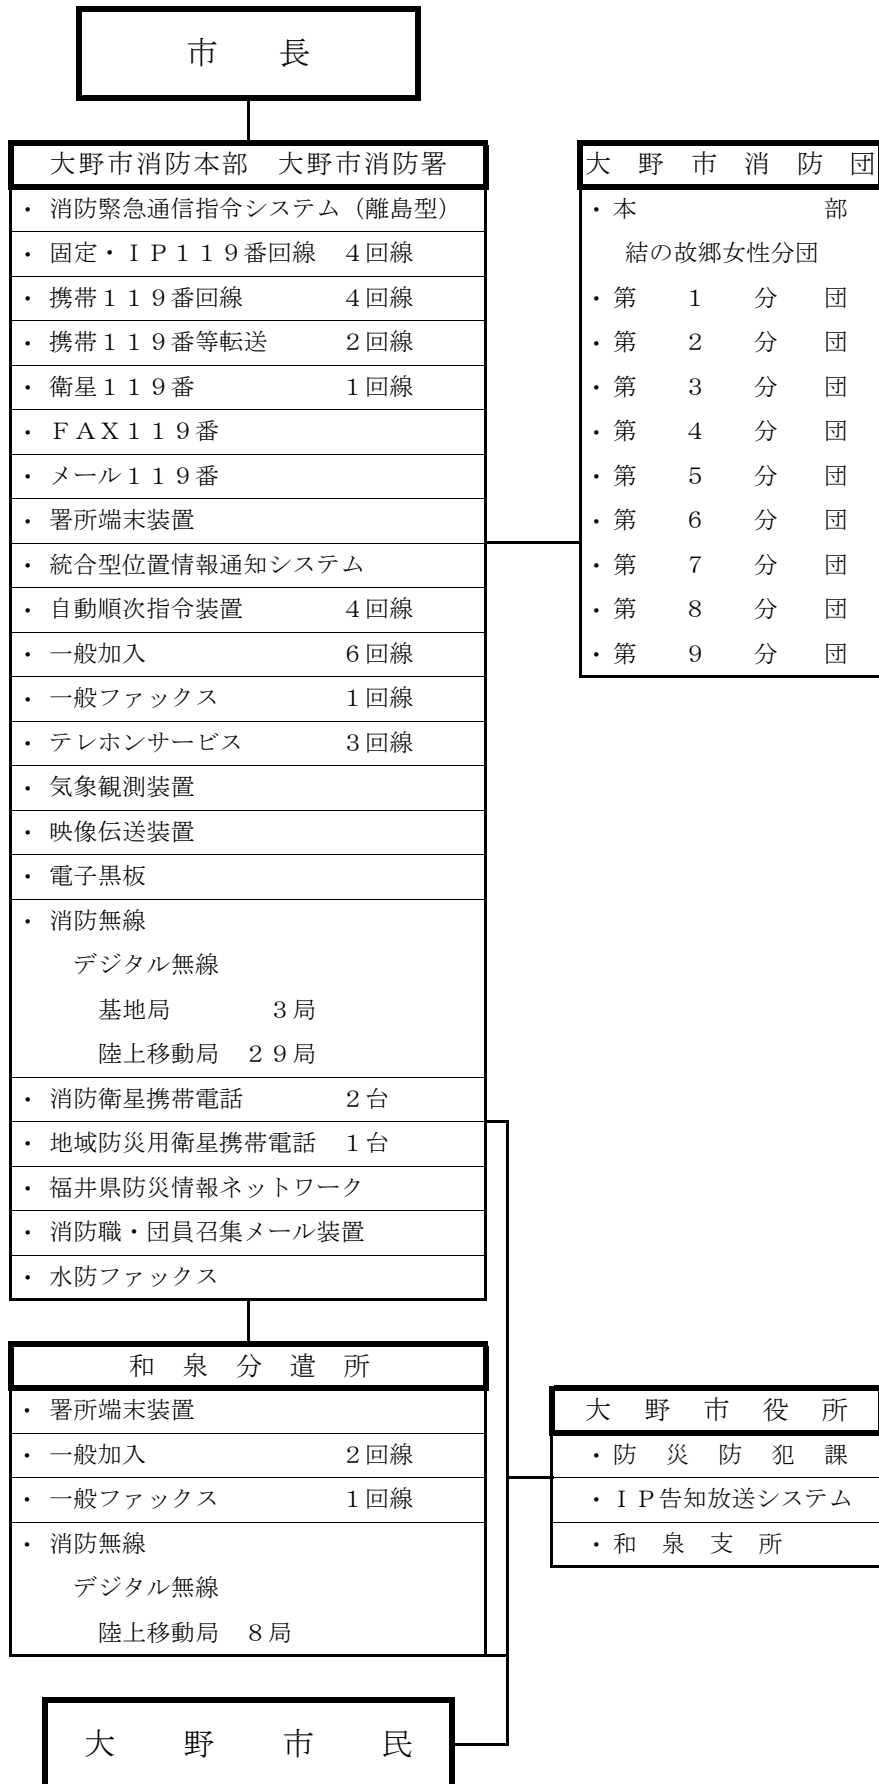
市　長

大野市消防本部　大野市消防署
・消防緊急通信指令システム（離島型）
・固定・ＩＰ１１９番回線　４回線
・携帯１１９番回線　４回線
・携帯１１９番等転送　２回線
・衛星１１９番　１回線
・ＦＡＸ１１９番
・メール１１９番
・署所端末装置
・統合型位置情報通知システム
・自動順次指令装置　４回線
・一般加入　６回線
・一般ファックス　１回線
・テレホンサービス　３回線
・気象観測装置
・映像伝送装置
・電子黒板
・消防無線
デジタル無線
基地局　３局
陸上移動局　２９局
・消防衛星携帯電話　２台
・地域防災用衛星携帯電話　１台
・福井県防災情報ネットワーク
・消防職・団員召集メール装置
・水防ファックス

大野市消防団
・本部
結の故郷女性分団
・第１分団
・第２分団
・第３分団
・第４分団
・第５分団
・第６分団
・第７分団
・第８分団
・第９分団

和泉分遣所
・署所端末装置
・一般加入　２回線
・一般ファックス　１回線
・消防無線
デジタル無線
陸上移動局　８局

大野市役所
・防災防犯課
・ＩＰ告知放送システム
・和泉支所

大野市民